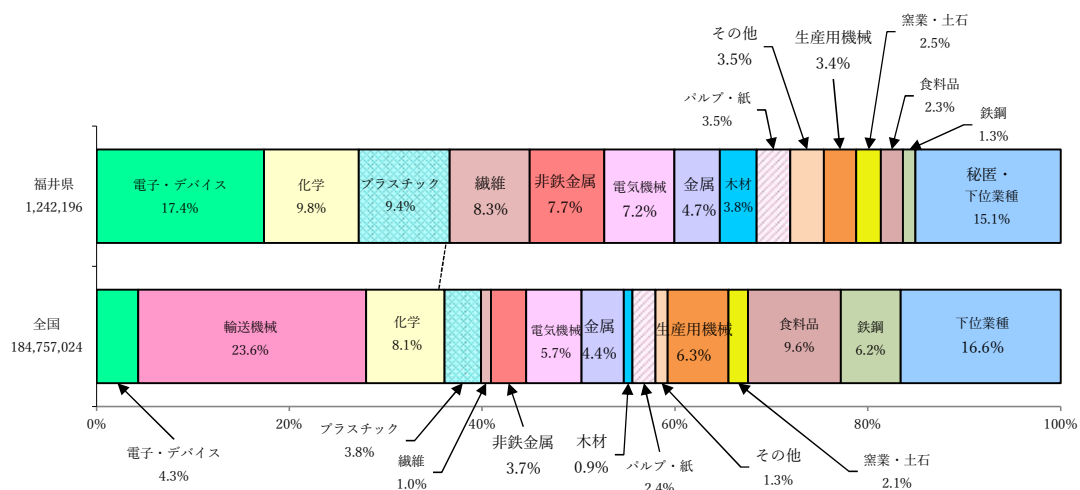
その他
3.5%
生産用機械
3.4%
窯業・土石
2.5%
食料品
2.3%
パルプ・紙
3.5%
鉄鋼
1.3%

福井県
1,242,196

電子・デバイス
17.4%
化学
9.8%
プラスチック
9.4%
繊維
8.3%
非鉄金属
7.7%
電気機械
7.2%
金属
4.7%
木材
3.8%
秘匿・
下位業種
15.1%

全国
184,757,024

輸送機械
23.6%
化学
8.1%
電気機械
5.7%
金属
4.4%
生産用機械
6.3%
食料品
9.6%
鉄鋼
6.2%
下位業種
16.6%

0%
20%
40%
60%
80%
100%

電子・デバイス
4.3%
プラスチック
3.8%
繊維
1.0%
非鉄金属
3.7%
木材
0.9%
パルプ・紙
2.4%
その他
1.3%
窯業・土石
2.1%